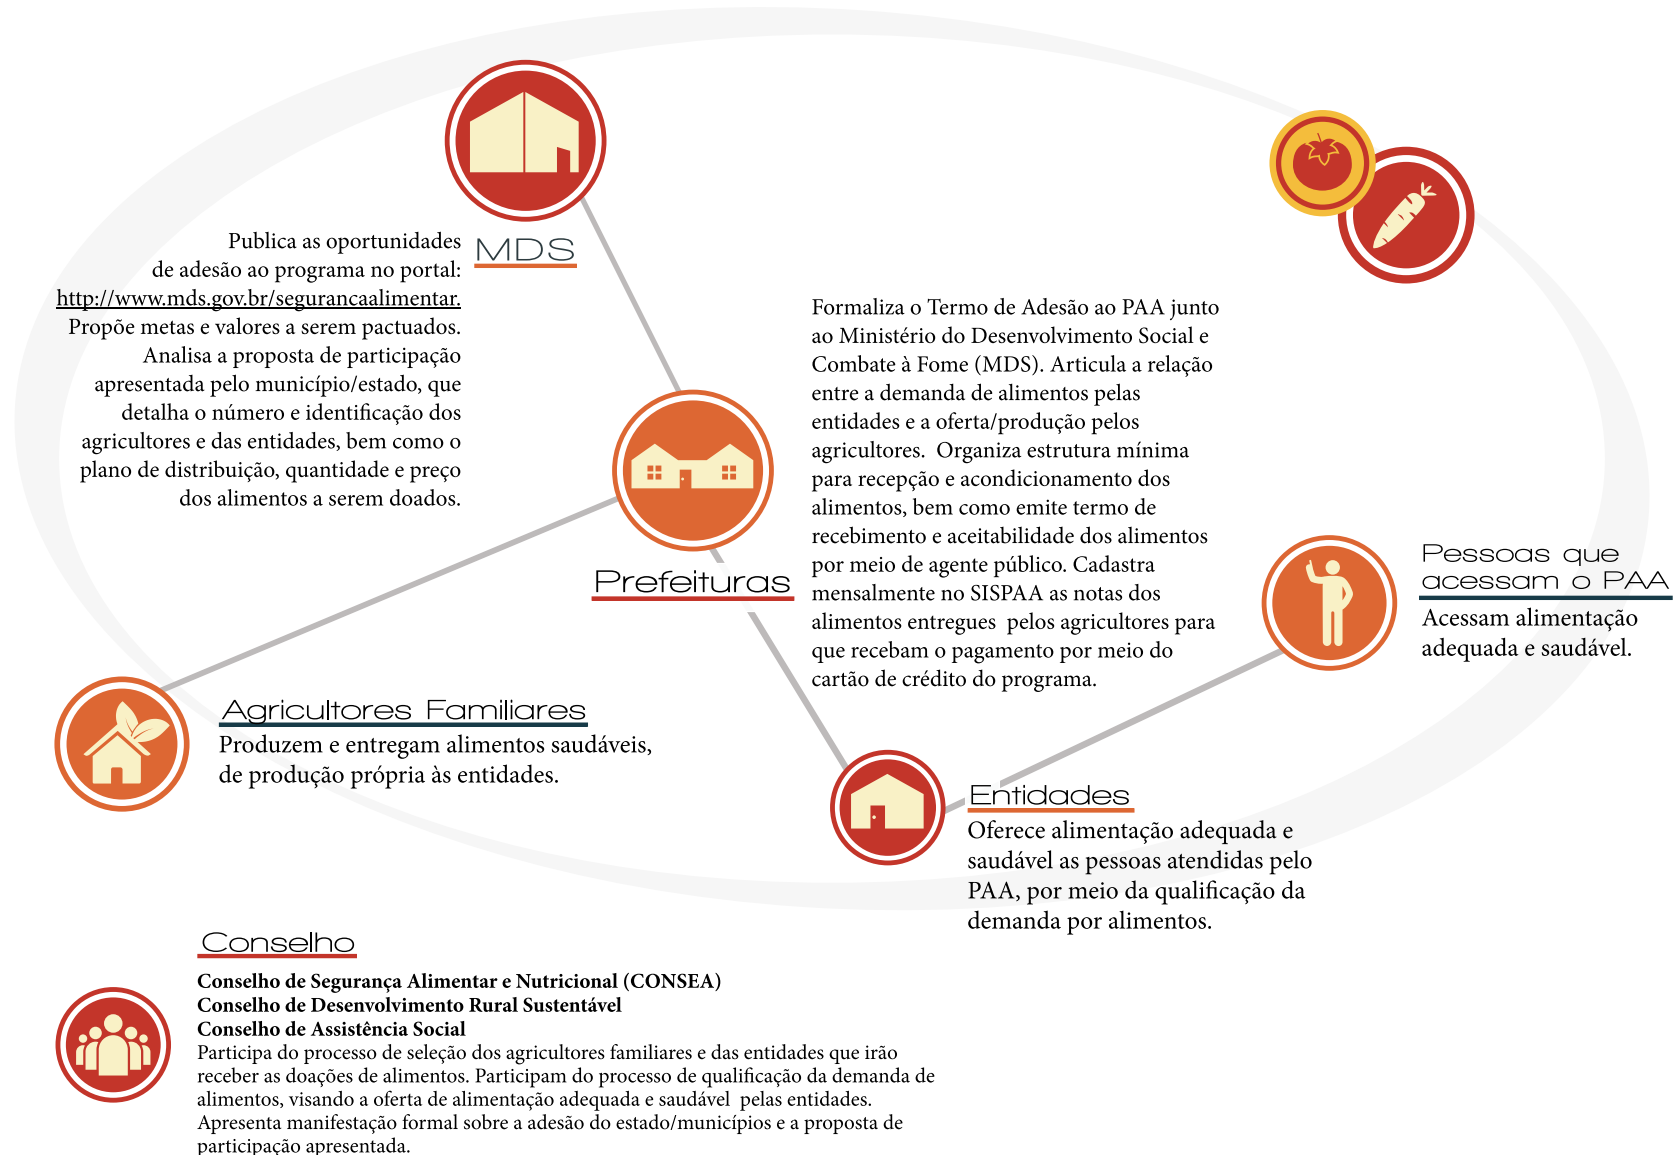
MDS

Publica as oportunidades de adesão ao programa no portal: http://www.mds.gov.br/segurancaalimentar. Propõe metas e valores a serem pactuados. Analisa a proposta de participação apresentada pelo município/estado, que detalha o número e identificação dos agricultores e das entidades, bem como o plano de distribuição, quantidade e preço dos alimentos a serem doados.

Formaliza o Termo de Adesão ao PAA junto ao Ministério do Desenvolvimento Social e Combate à Fome (MDS). Articula a relação entre a demanda de alimentos pelas entidades e a oferta/produção pelos agricultores. Organiza estrutura mínima para recepção e acondicionamento dos alimentos, bem como emite termo de recebimento e aceitabilidade dos alimentos por meio de agente público. Cadastra mensalmente no SISPAA as notas dos alimentos entregues pelos agricultores para que recebam o pagamento por meio do cartão de crédito do programa.

Prefeituras

Pessoas que acessam o PAA
Acessam alimentação adequada e saudável.

Agricultores Familiares
Produzem e entregam alimentos saudáveis, de produção própria às entidades.

Entidades
Oferece alimentação adequada e saudável as pessoas atendidas pelo PAA, por meio da qualificação da demanda por alimentos.

Conselho

Conselho de Segurança Alimentar e Nutricional (CONSEA)
Conselho de Desenvolvimento Rural Sustentável
Conselho de Assistência Social
Participa do processo de seleção dos agricultores familiares e das entidades que irão receber as doações de alimentos. Participam do processo de qualificação da demanda de alimentos, visando a oferta de alimentação adequada e saudável pelas entidades. Apresenta manifestação formal sobre a adesão do estado/municípios e a proposta de participação apresentada.